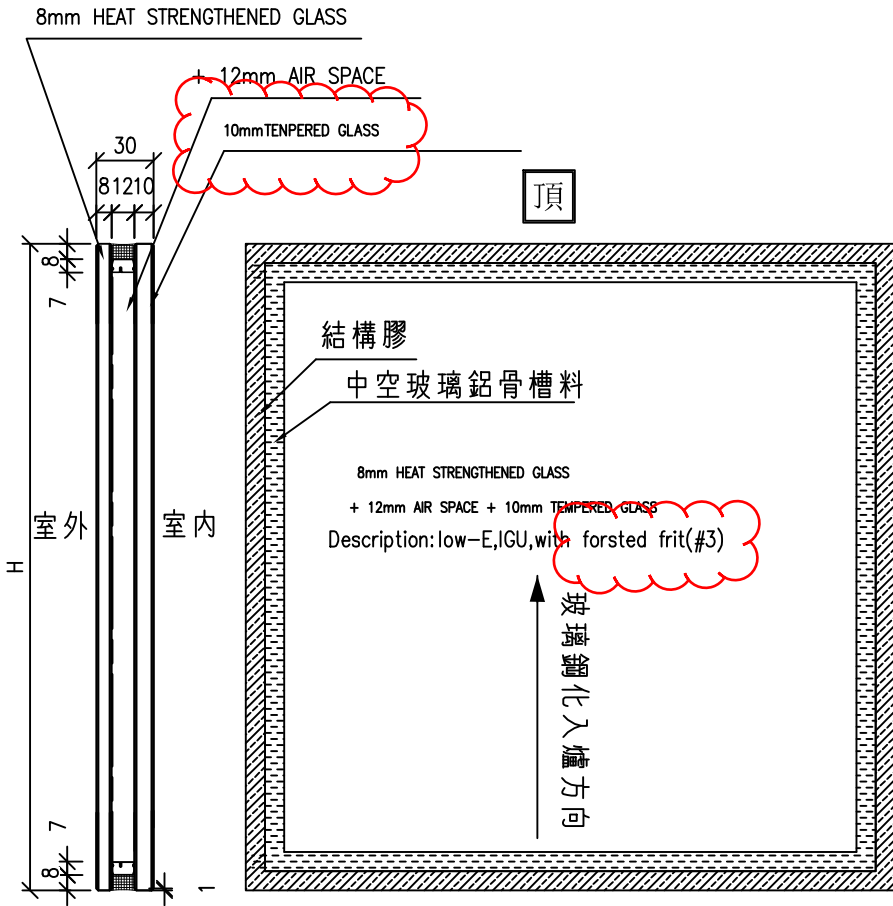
8mm HEAT STRENGTHENED GLASS

+ 12mm AIR SPACE

10mmTENPERED GLASS

30

81210

頂

8

7

結構膠

中空玻璃鋁骨槽料

8mm HEAT STRENGTHENED GLASS

+ 12mm AIR SPACE + 10mm TEMPERED GLASS

Description:low-E,IGU,with forsted frit(#3)

室外

室內

H

玻璃鋼化入爐方向

7

8

1